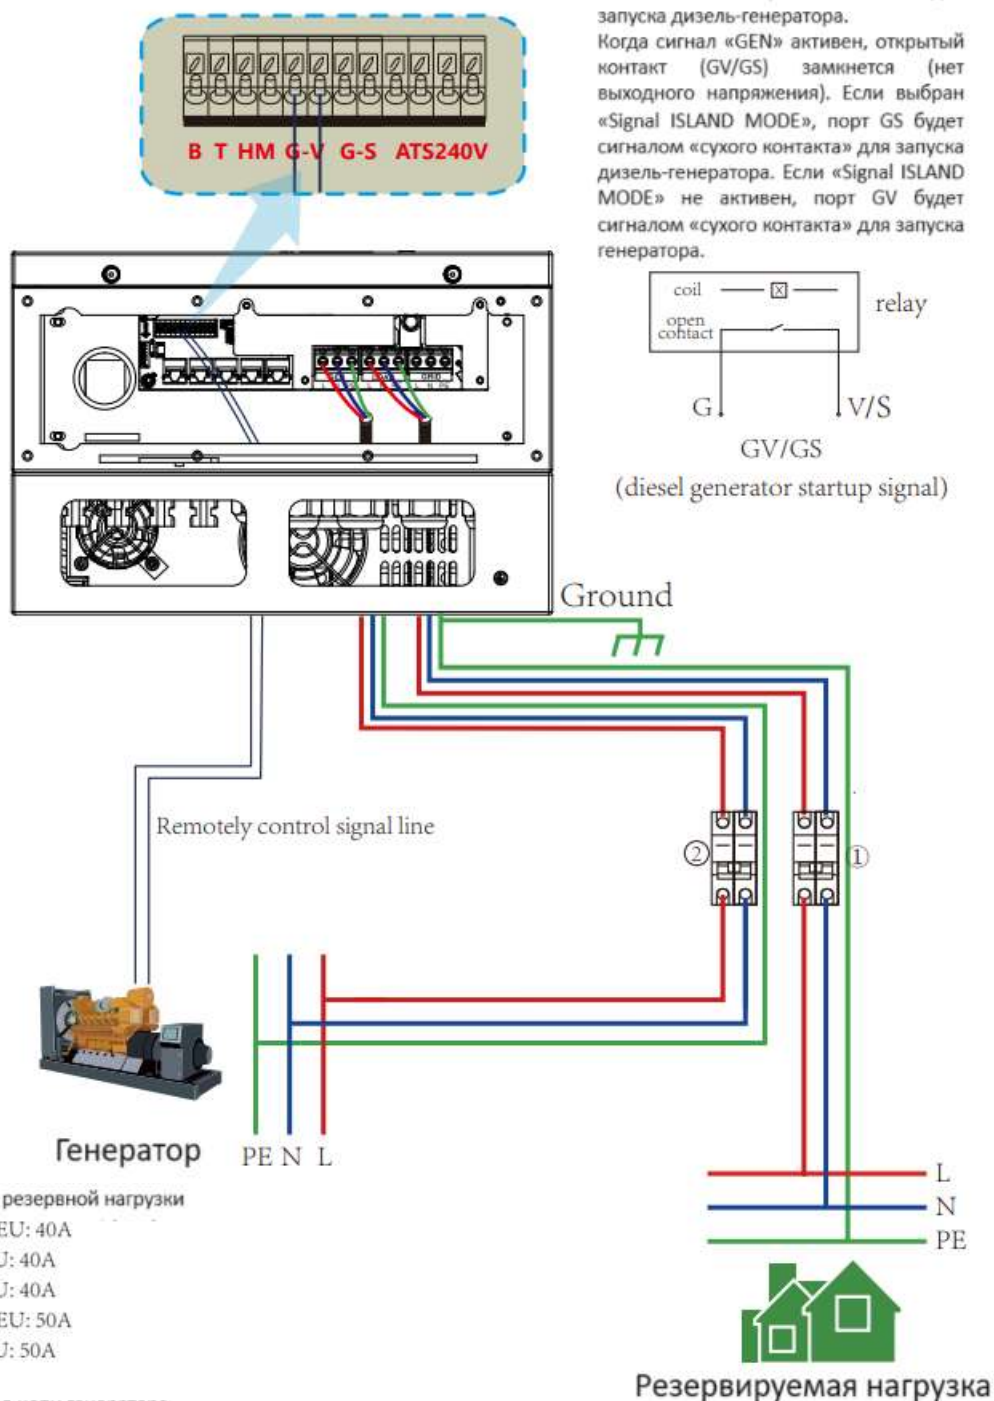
B T HM G-V G-S ATS240V

запуска дизель-генератора.
Когда сигнал «GEN» активен, открытый контакт (GV/GS) замкнется (нет выходного напряжения). Если выбран «Signal ISLAND MODE», порт GS будет сигналом «сухого контакта» для запуска дизель-генератора. Если «Signal ISLAND MODE» не активен, порт GV будет сигналом «сухого контакта» для запуска генератора.

coil
open contact
relay
G
V/S
GV/GS
(diesel generator startup signal)

Ground

Remotely control signal line

②
①

Генератор

PE N L

L
N
PE

резервной нагрузки
EU: 40A
J: 40A
J: 40A
EU: 50A
J: 50A

Резервируемая нагрузка